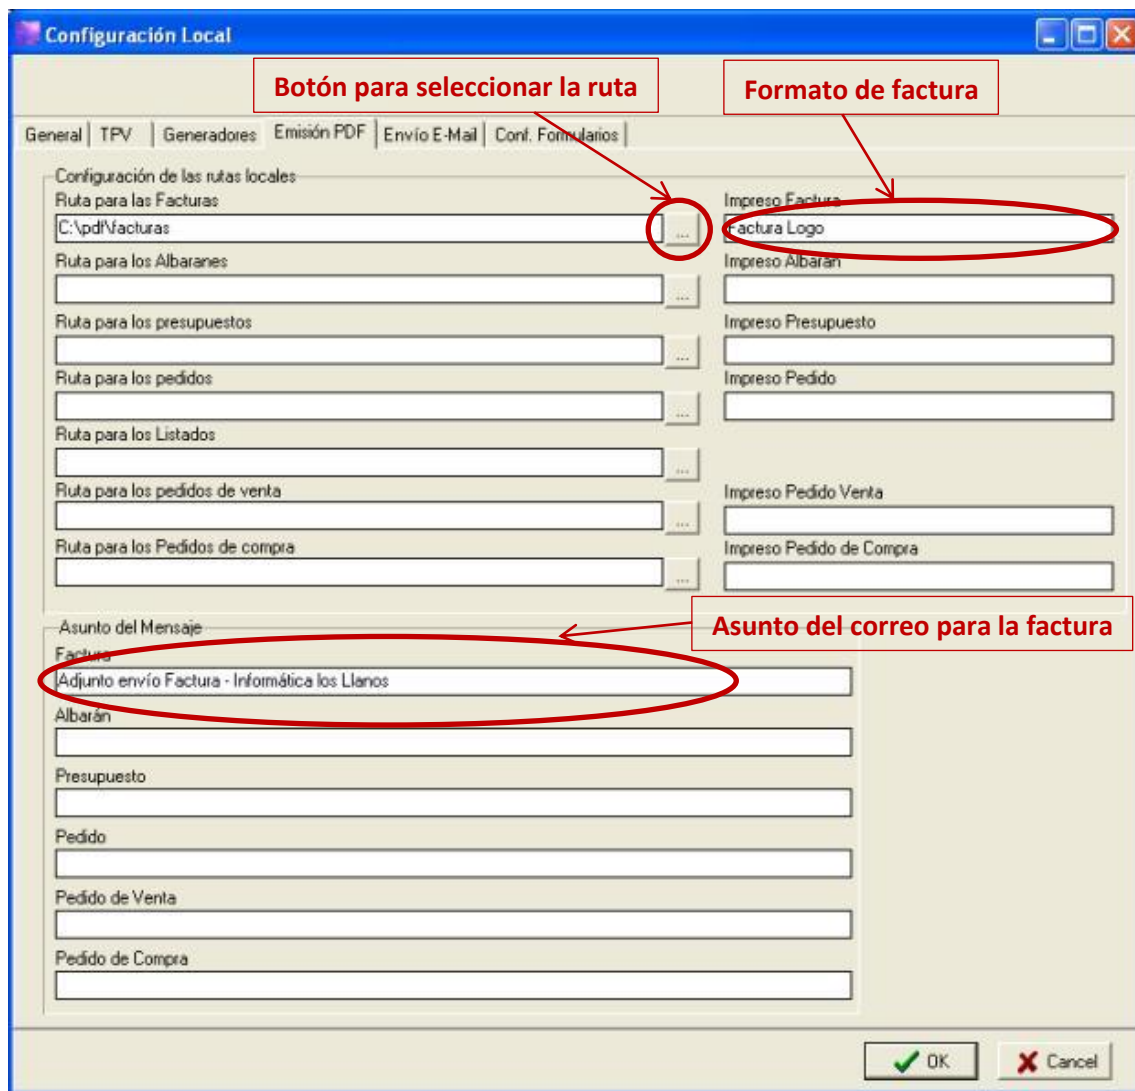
Configuración Local

Botón para seleccionar la ruta

Formato de factura

General | TPV | Generadores | Emisión PDF | Envío E-Mail | Conf. Formularios

Configuración de las rutas locales

Ruta para las Facturas

C:\pdf\facturas

...

Impreso Factura

Factura Logo

Ruta para los Albaranes

...

Impreso Albarán

Ruta para los presupuestos

...

Impreso Presupuesto

Ruta para los pedidos

...

Impreso Pedido

Ruta para los Listados

...

Ruta para los pedidos de venta

...

Impreso Pedido Venta

Ruta para los Pedidos de compra

...

Impreso Pedido de Compra

Asunto del Mensaje

Asunto del correo para la factura

Factura

Adjunto envío Factura - Informática los Llanos

Albarán

Presupuesto

Pedido

Pedido de Venta

Pedido de Compra

OK

Cancel